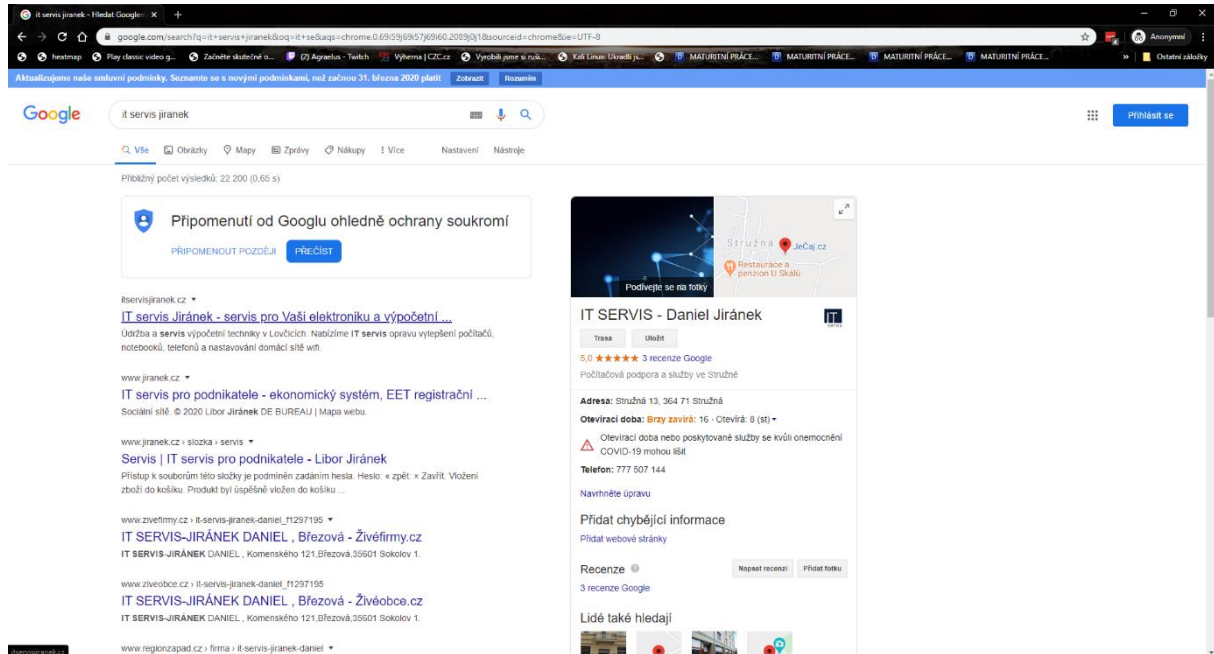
it servis jiranek - Hledat Googlem ×

google.com/search?q=it+servis+jiranek&oq=it+se&aqs=chrome.0.69i59j69i57j69i60.2089j0j1&sourceid=chrome&ie=UTF-8

Anonymní

heatmap | Play classic video g... | Začněte skutečné o... | (2) Agraelus - Twitch | Výherna | CZC.cz | Vyrobili jsme si ruš... | Kali Linux: Ukradli js... | MATURITNÍ PRÁCE... | MATURITNÍ PRÁCE... | MATURITNÍ PRÁCE... | MATURITNÍ PRÁCE... | Ostatní záložky

Aktualizujeme naše smluvní podmínky. Seznamte se s novými podmínkami, než začnou 31. března 2020 platit Zobrazit Rozumím

Google

it servis jiranek

Přihlásit se

Vše Obrázky Mapy Zprávy Nákupy Více Nastavení Nástroje

Přibližný počet výsledků: 22 200 (0,65 s)

Připomenutí od Googlu ohledně ochrany soukromí

PŘIPOMENOUT POZDĚJI PŘEČÍST

itservisjiranek.cz

IT servis Jiránek - servis pro Vaši elektroniku a výpočetní ...

Údržba a servis výpočetní techniky v Lovčicích. Nabízíme IT servis opravu vylepšení počítačů, notebooků, telefonů a nastavování domácí sítě wifi.

www.jiranek.cz

IT servis pro podnikatele - ekonomický systém, EET registrační ...

Sociální sítě. © 2020 Libor Jiránek DE BUREAU | Mapa webu.

www.jiranek.cz › slozka › servis

Servis | IT servis pro podnikatele - Libor Jiránek

Přístup k souborům této složky je podmíněn zadáním hesla. Heslo: « zpět. × Zavřít. Vložení zboží do košíku. Produkt byl úspěšně vložen do košíku ...

www.zivefirmy.cz › it-servis-jiranek-daniel_f1297195

IT SERVIS-JIRÁNEK DANIEL , Březová - Živéfirmy.cz

IT SERVIS-JIRÁNEK DANIEL , Komenského 121,Březová,35601 Sokolov 1.

www.ziveobce.cz › it-servis-jiranek-daniel_f1297195

IT SERVIS-JIRÁNEK DANIEL , Březová - Živéobce.cz

IT SERVIS-JIRÁNEK DANIEL , Komenského 121,Březová,35601 Sokolov 1.

www.regionzapad.cz › firma › it-servis-jiranek-daniel

itservisjiranek.cz

Stružná Ječaj.cz

Restaurace a penzion U Skálů

Podívejte se na fotky

IT SERVIS - Daniel Jiránek

Trasa Uložit

5,0 ★★★★★ 3 recenze Google

Počítačová podpora a služby ve Stružné

Adresa: Stružná 13, 364 71 Stružná

Otevírací doba: Brzy zavírá: 16 · Otevírá: 8 (st)

Otevírací doba nebo poskytované služby se kvůli onemocnění COVID-19 mohou lišit

Telefon: 777 507 144

Navrhněte úpravu

Přidat chybějící informace

Přidat webové stránky

Recenze

Napsat recenzi Přidat fotku

3 recenze Google

Lidé také hledají